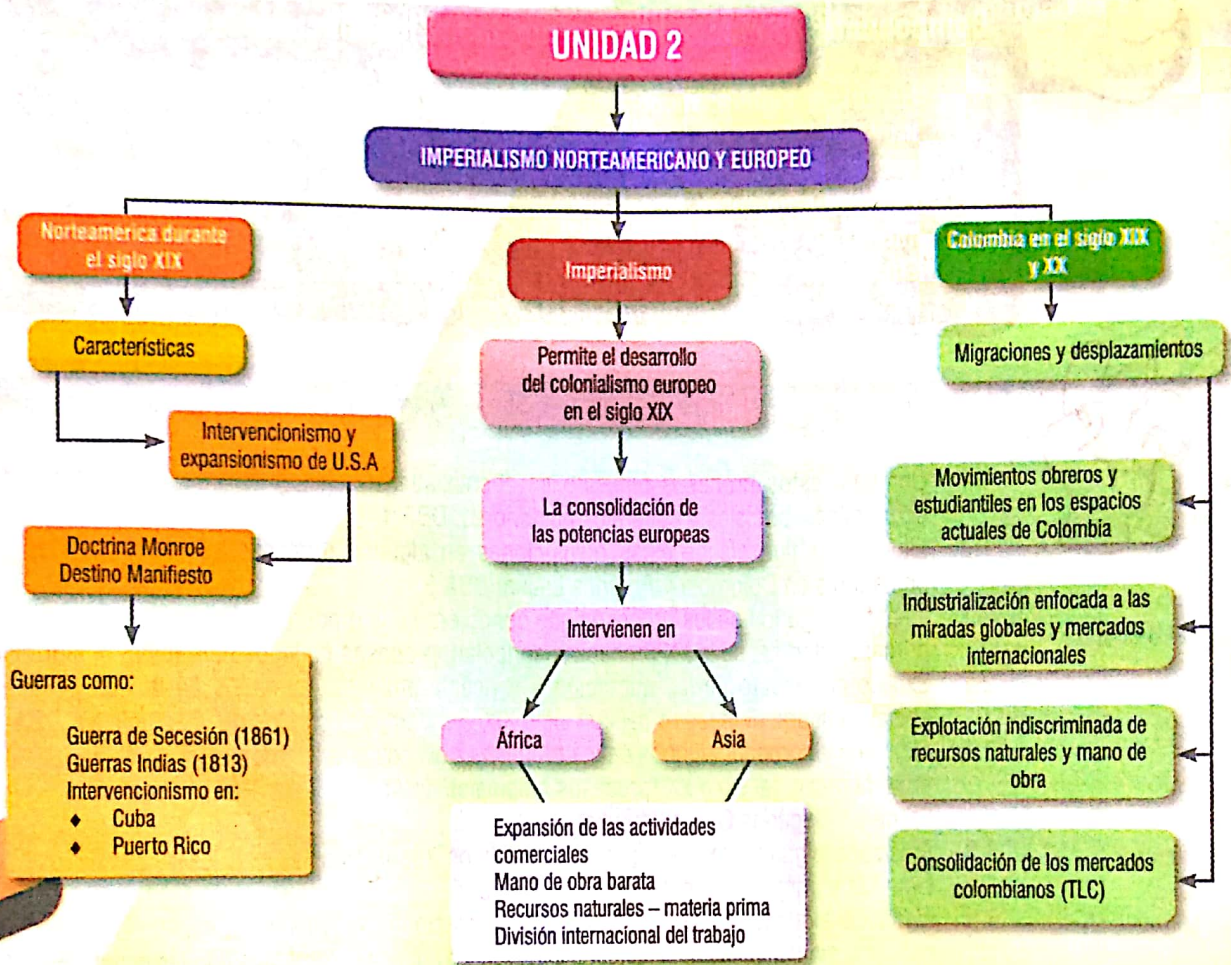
UNIDAD 2

IMPERIALISMO NORTEAMERICANO Y EUROPEO

Norteamerica durante el siglo XIX

Características

Intervencionismo y expansionismo de U.S.A

Doctrina Monroe
Destino Manifiesto

Guerras como:

Guerra de Secesión (1861)
Guerras Indias (1813)
Intervencionismo en:
♦ Cuba
♦ Puerto Rico

Imperialismo

Permite el desarrollo del colonialismo europeo en el siglo XIX

La consolidación de las potencias europeas

Intervienen en

África

Asia

Expansión de las actividades comerciales
Mano de obra barata
Recursos naturales – materia prima
División internacional del trabajo

Colombia en el siglo XIX y XX

Migraciones y desplazamientos

Movimientos obreros y estudiantiles en los espacios actuales de Colombia

Industrialización enfocada a las miradas globales y mercados internacionales

Explotación indiscriminada de recursos naturales y mano de obra

Consolidación de los mercados colombianos (TLC)